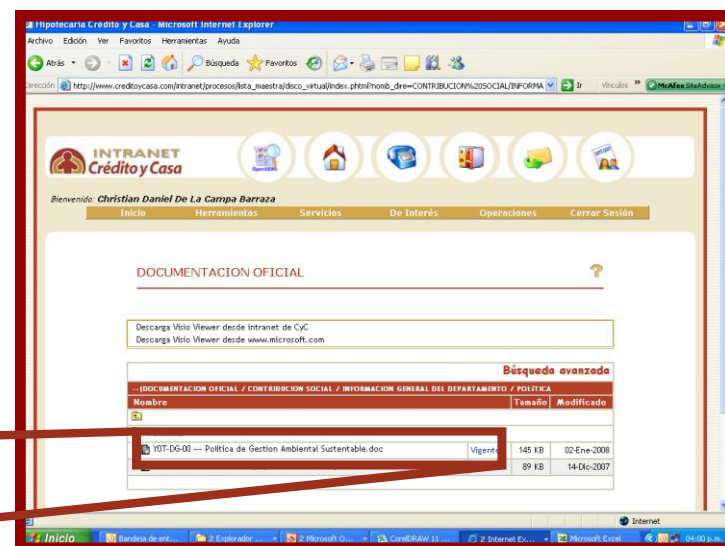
Hipotecaria Crédito y Casa - Microsoft Internet Explorer

Archivo Edición Ver Favoritos Herramientas Ayuda

Atrás Búsqueda Favoritos

Dirección http://www.creditoycasa.com/intranet/procesos/lista_maestra/disco_virtual/index.phtml?nomb_dire=CONTRIBUCION%20SOCIAL/INFORMA Ir Vínculos McAfee SiteAdvisor

INTRANET Crédito y Casa

Bienvenido: Christian Daniel De La Campa Barraza

Inicio Herramientas Servicios De Interés Operaciones Cerrar Sesión

DOCUMENTACION OFICIAL

Descarga Visio Viewer desde intranet de CyC
Descarga Visio Viewer desde www.microsoft.com

Búsqueda avanzada

--|DOCUMENTACION OFICIAL / CONTRIBUCION SOCIAL / INFORMACION GENERAL DEL DEPARTAMENTO / POLITICA

| Nombre | | Tamaño | Modificado |
|---|---|---|---|
| Y0T-DG-00 --- Politica de Gestion Ambiental Sustentable.doc | Vigente | 145 KB | 02-Ene-2008 |
| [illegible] | | 89 KB | 14-Dic-2007 |

Internet

Inicio Bandeja de ent... 2 Explorador ... 2 Microsoft O... CorelDRAW 11 ... 2 Internet Ex... Microsoft Excel 04:00 p.m.